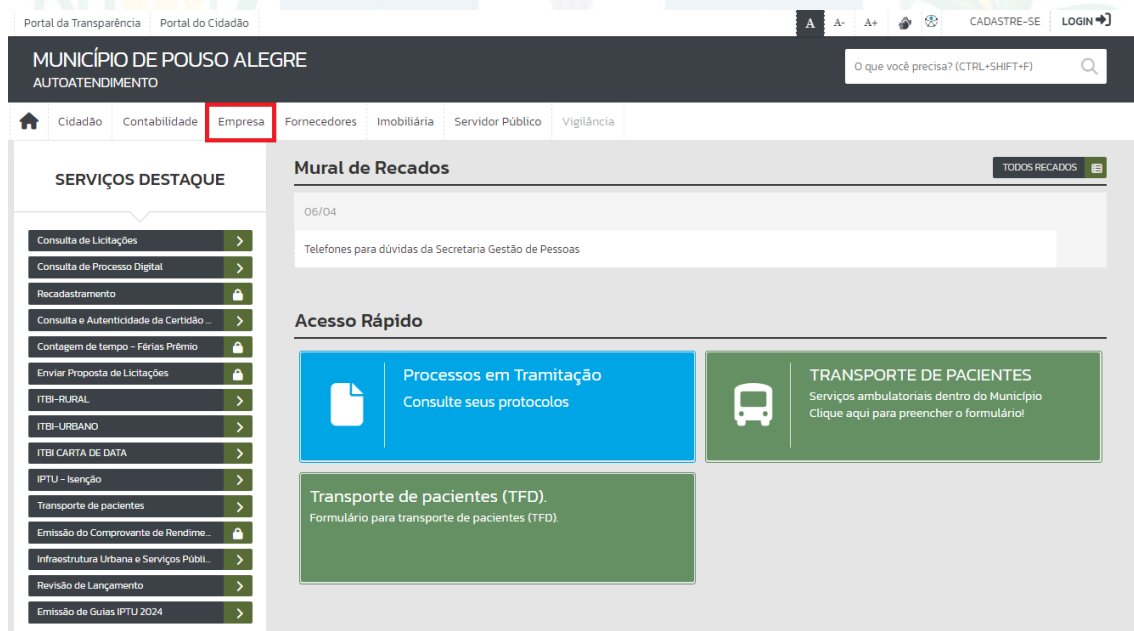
Portal da Transparência | Portal do Cidadão

A A- A+ CADASTRE-SE LOGIN

MUNICÍPIO DE POUSO ALEGRE
AUTOATENDIMENTO

O que você precisa? (CTRL+SHIFT+F)

Cidadão | Contabilidade | Empresa | Fornecedores | Imobiliária | Servidor Público | Vigilância

SERVIÇOS DESTAQUE

Consulta de Licitações
Consulta de Processo Digital
Recadastramento
Consulta e Autenticidade da Certidão ...
Contagem de tempo - Férias Prêmio
Enviar Proposta de Licitações
ITBI-RURAL
ITBI-URBANO
ITBI CARTA DE DATA
IPTU - Isenção
Transporte de pacientes
Emissão do Comprovante de Rendime...
Infraestrutura Urbana e Serviços Públi...
Revisão de Lançamento
Emissão de Guias IPTU 2024

Mural de Recados

TODOS RECADOS

06/04

Telefones para dúvidas da Secretaria Gestão de Pessoas

Acesso Rápido

Processos em Tramitação
Consulte seus protocolos

TRANSPORTE DE PACIENTES
Serviços ambulatoriais dentro do Município
Clique aqui para preencher o formulário!

Transporte de pacientes (TFD).
Formulário para transporte de pacientes (TFD).